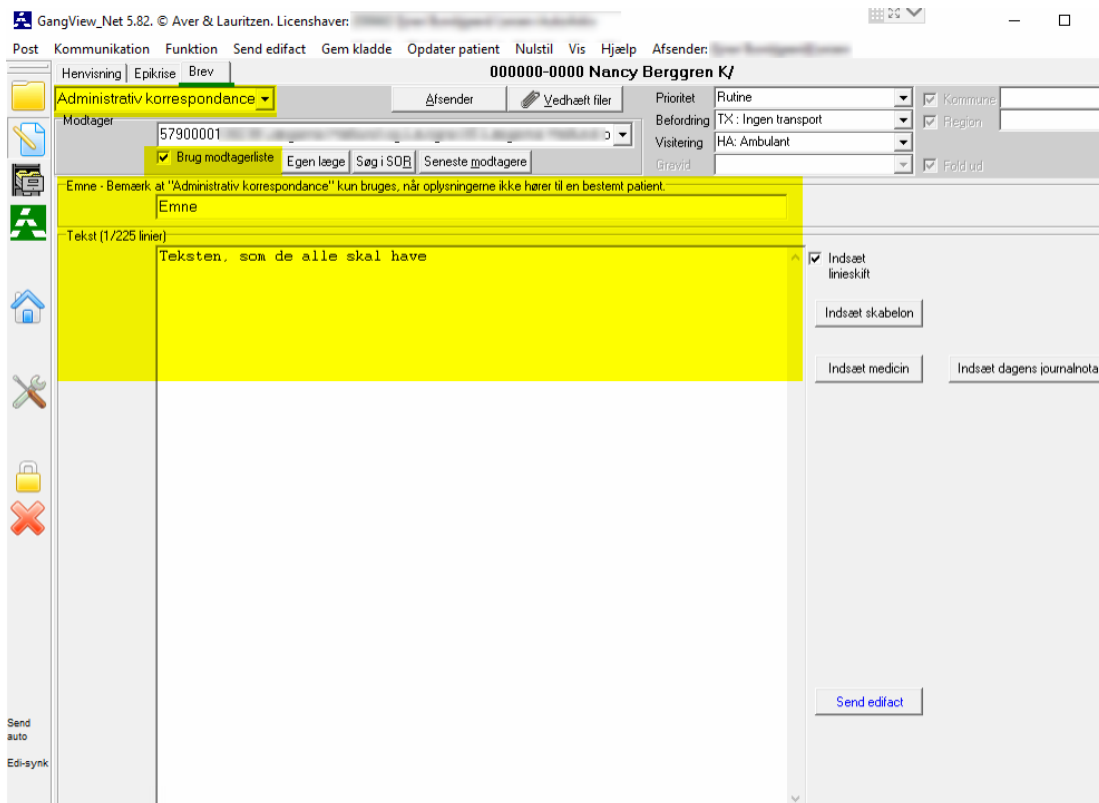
GangView_Net 5.82. © Aver & Lauritzen. Licenshaver: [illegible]

Post Kommunikation Funktion Send edifact Gem kladde Opdater patient Nulstil Vis Hjælp Afsender: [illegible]

Henvisning | Epikrise | Brev

000000-0000 Nancy Berggren K/

Administrativ korrespondance

Afsender

Vedhæft filer

Prioritet Rutine

Kommune

Befordring TX : Ingen transport

Region

Visitering HA: Ambulant

Gravid

Fold ud

Modtager

57900001 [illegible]

Brug modtagerliste

Egen læge

Søg i SOR

Seneste modtagere

Emne - Bemærk at "Administrativ korrespondance" kun bruges, når oplysningerne ikke hører til en bestemt patient.

Emne

Tekst (1/225 linier)

Teksten, som de alle skal have

Indsæt linieskift

Indsæt skabelon

Indsæt medicin

Indsæt dagens journalnota

Send edifact

Send auto

Edi-synk